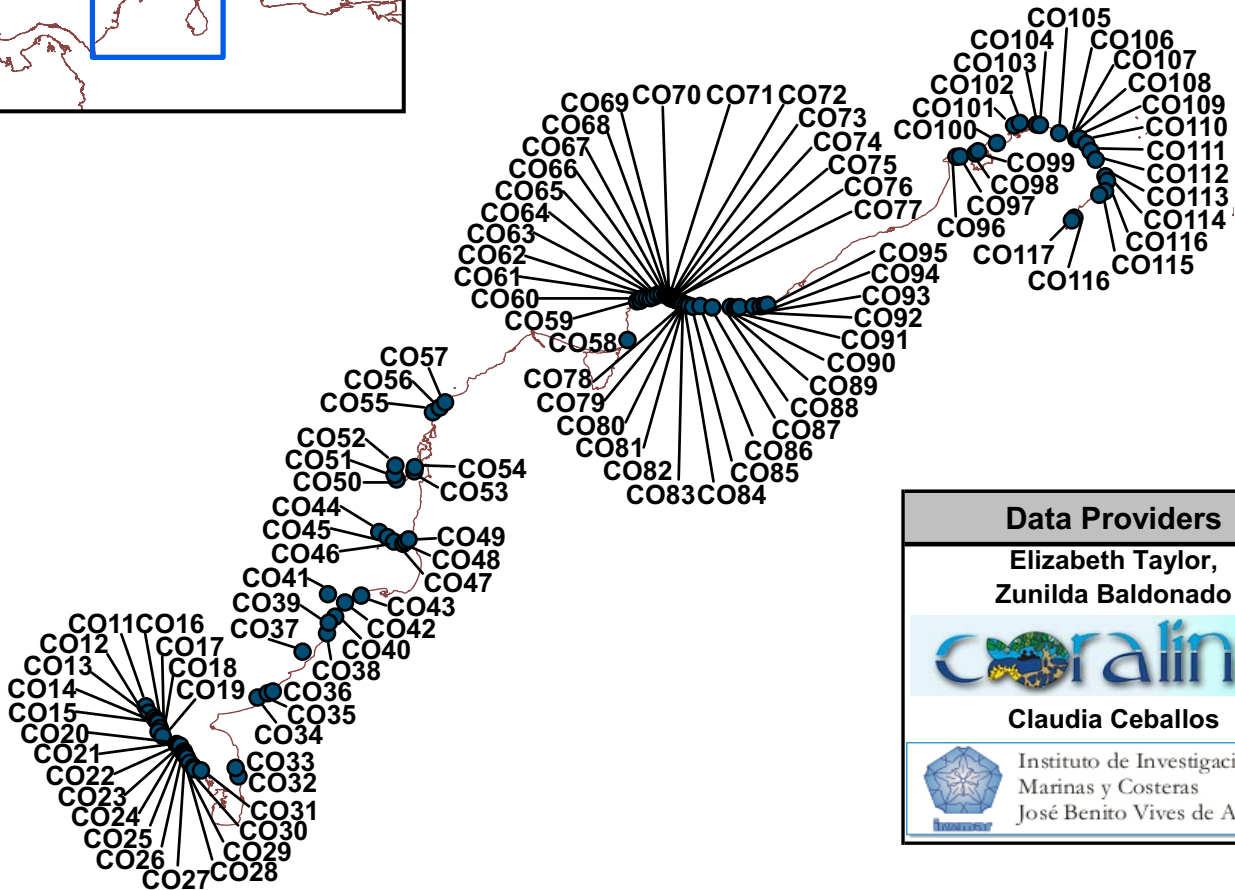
CO105
CO104
CO106
CO103
CO107
CO102
CO108
CO101
CO109
CO100
CO110
CO111
CO99
CO112
CO98
CO113
CO97
CO114
CO96
CO116
CO117
CO115
CO116

CO69 CO70 CO71 CO72
CO68
CO73
CO67
CO74
CO66
CO75
CO65
CO76
CO64
CO77
CO63
CO62
CO95
CO61
CO94
CO60
CO93
CO59
CO92
CO58
CO91
CO90
CO78
CO89
CO79
CO88
CO80
CO87
CO81
CO86
CO82
CO85
CO83 CO84

CO57
CO56
CO55
CO52
CO51
CO54
CO50
CO53
CO44
CO49
CO45
CO48
CO46
CO47
CO41
CO43
CO39
CO42
CO37
CO40
CO38
CO11 CO16
CO12
CO17
CO13
CO18
CO14
CO19
CO36
CO15
CO35
CO20
CO34
CO21
CO33
CO22
CO32
CO23
CO31
CO24
CO30
CO25
CO29
CO26
CO27 CO28

| Data Providers |
|---|
| Elizabeth Taylor, Zunilda Baldonado |
| Coralin |
| Claudia Ceballos |
| Instituto de Investigaci Marinas y Costeras José Benito Vives de A |
| Invemar |